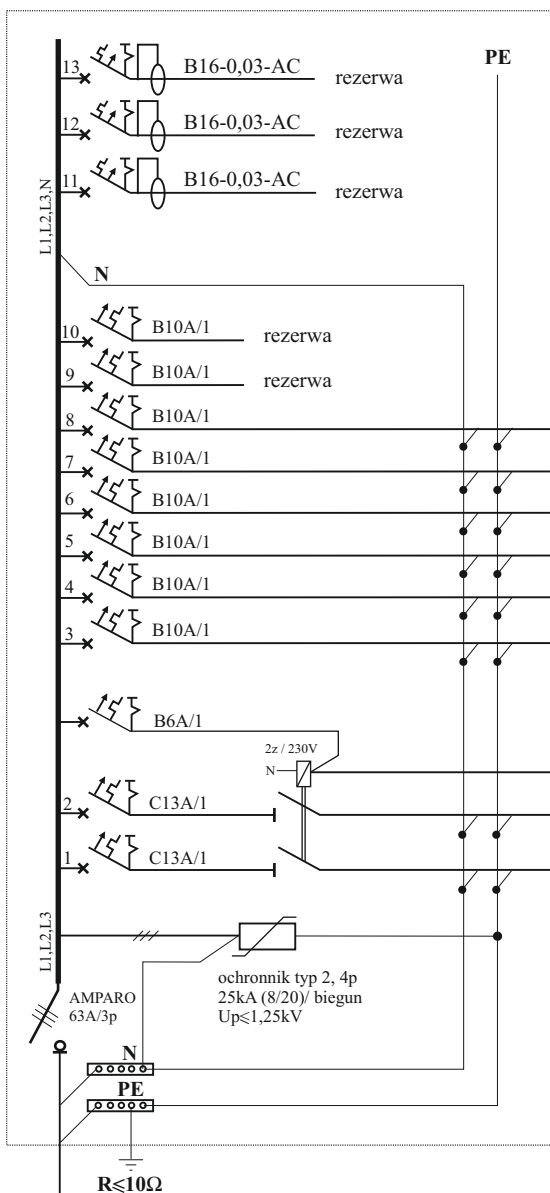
PE

13 B16-0,03-AC rezerwa

12 B16-0,03-AC rezerwa

11 B16-0,03-AC rezerwa

L1,L2,L3,N

N

10 B10A/1 rezerwa

9 B10A/1 rezerwa

8 B10A/1

7 B10A/1

6 B10A/1

5 B10A/1

4 B10A/1

3 B10A/1

B6A/1

2z / 230V

N

2 C13A/1

1 C13A/1

L1,L2,L3

ochronnik typ 2, 4p
25kA (8/20)/ biegun
Up⩽1,25kV

AMPARO
63A/3p

N

PE

R⩽10Ω